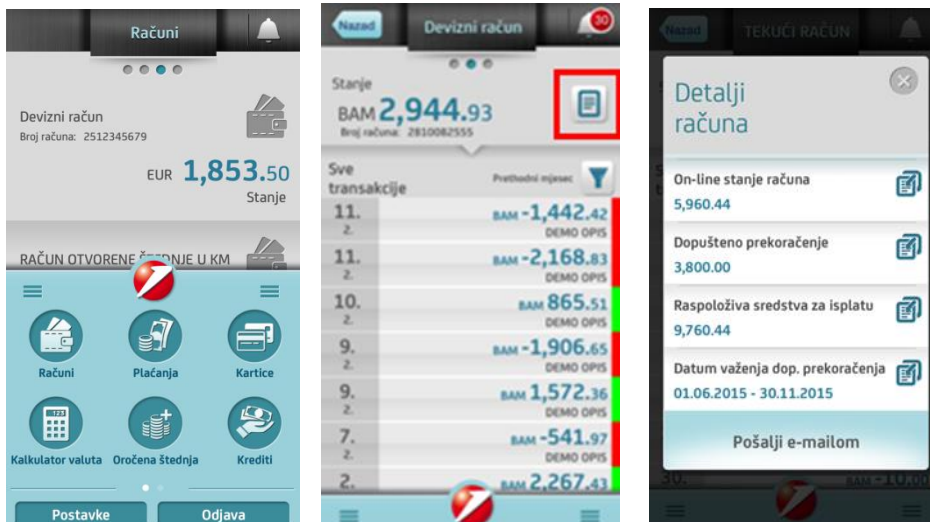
Računi

Devizni račun
Broj računa: 2512345679

EUR 1,853.50
Stanje

RAČUN OTVORENE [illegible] U KM

Računi
Plaćanja
Kartice
Kalkulator valuta
Oročena štednja
Krediti

Postavke
Odjava

Nazad
Devizni račun
30

Stanje
BAM 2,944.93
Broj računa: 2810082555

Sve transakcije
Prethodni mjesec

| | |
|---|---|
| 11. 2. | BAM -1,442.42 DEMO OPIS |
| 11. 2. | BAM -2,168.83 DEMO OPIS |
| 10. 2. | BAM 865.51 DEMO OPIS |
| 9. 2. | BAM -1,906.65 DEMO OPIS |
| 9. 2. | BAM 1,572.36 DEMO OPIS |
| 7. 2. | BAM -541.97 DEMO OPIS |
| 2. | BAM 2,267.43 |

Nazad
TEKUĆI RAČUN

Detalji računa

On-line stanje računa
5,960.44

Dopušteno prekoračenje
3,800.00

Raspoloživa sredstva za isplatu
9,760.44

Datum važenja dop. prekoračenja
01.06.2015 - 30.11.2015

Pošalji e-mailom